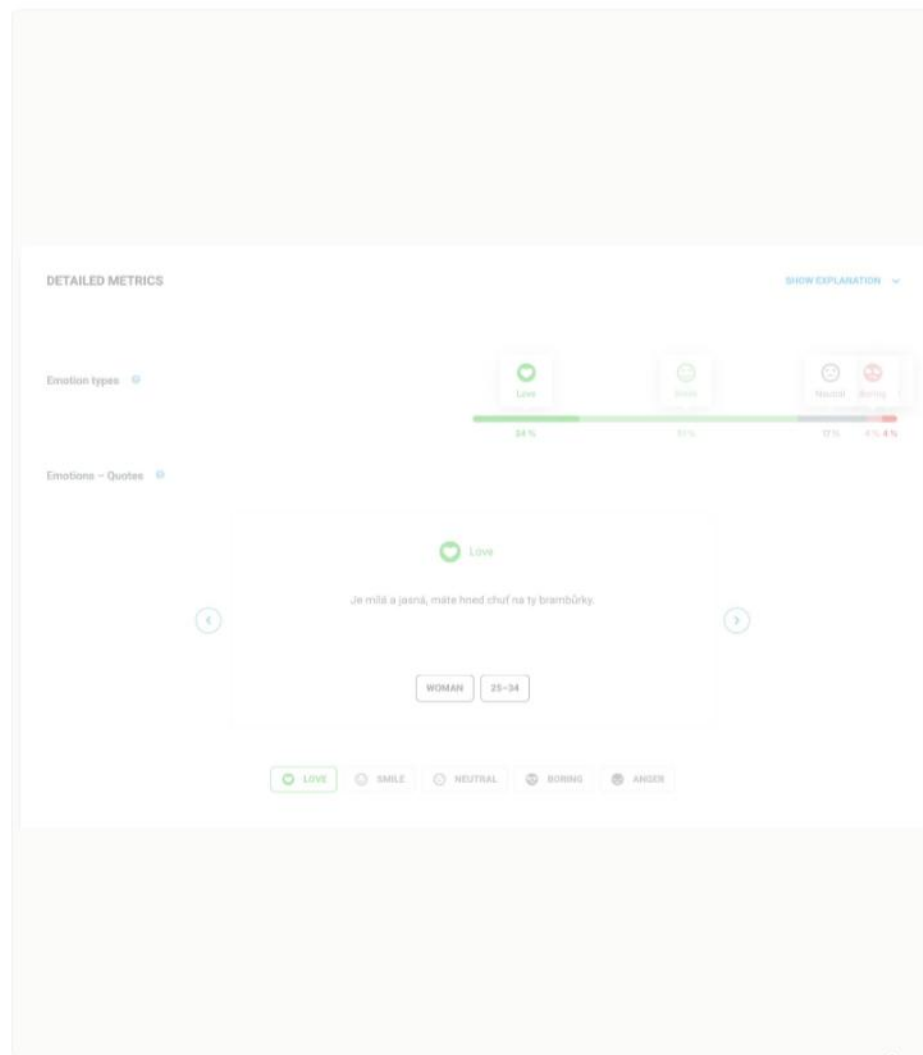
DETAILED METRICS

SHOW EXPLANATION

Emotion types

Love

Smile

Neutral

Boring

24 %

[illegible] %

17 %

4 %

4 %

Emotions – Quotes

Love

Je milá a jasná, máte hned chuť na ty brambůrky.

WOMAN

25–34

LOVE

SMILE

NEUTRAL

BORING

ANGER